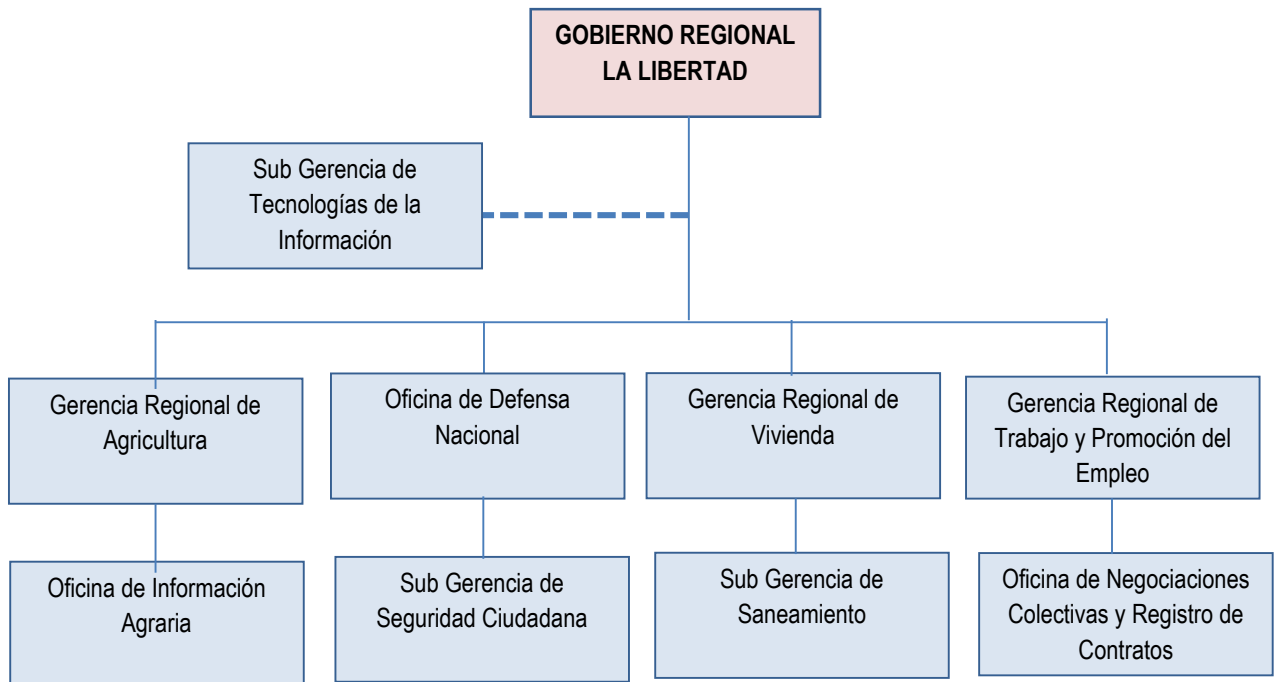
GOBIERNO REGIONAL
LA LIBERTAD

Sub Gerencia de Tecnologías de la Información

Gerencia Regional de Agricultura

Oficina de Defensa Nacional

Gerencia Regional de Vivienda

Gerencia Regional de Trabajo y Promoción del Empleo

Oficina de Información Agraria

Sub Gerencia de Seguridad Ciudadana

Sub Gerencia de Saneamiento

Oficina de Negociaciones Colectivas y Registro de Contratos